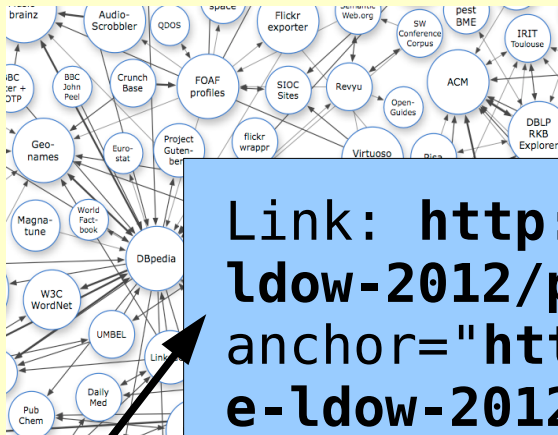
brainz

Audio-Scrobbler

QDOS

space

Flickr exporter

Semantic Web.org

pest BME

SW Conference Corpus

IRIT Toulouse

BBC Music + DTP

BBC John Peel

Crunch Base

FOAF profiles

SIOC Sites

Revyu

ACM

Open-Guides

DBLP RKB Explorer

Geo-names

Euro-stat

Project Guten-berg

flickr wrappr

Virtuoso

Rise

Magna-tune

World Fact-book

DBpedia

W3C WordNet

UMBEL

Link

Daily Med

Pub Chem

Link: http:
ldow-2012/p
anchor="htt
e-ldow-2012